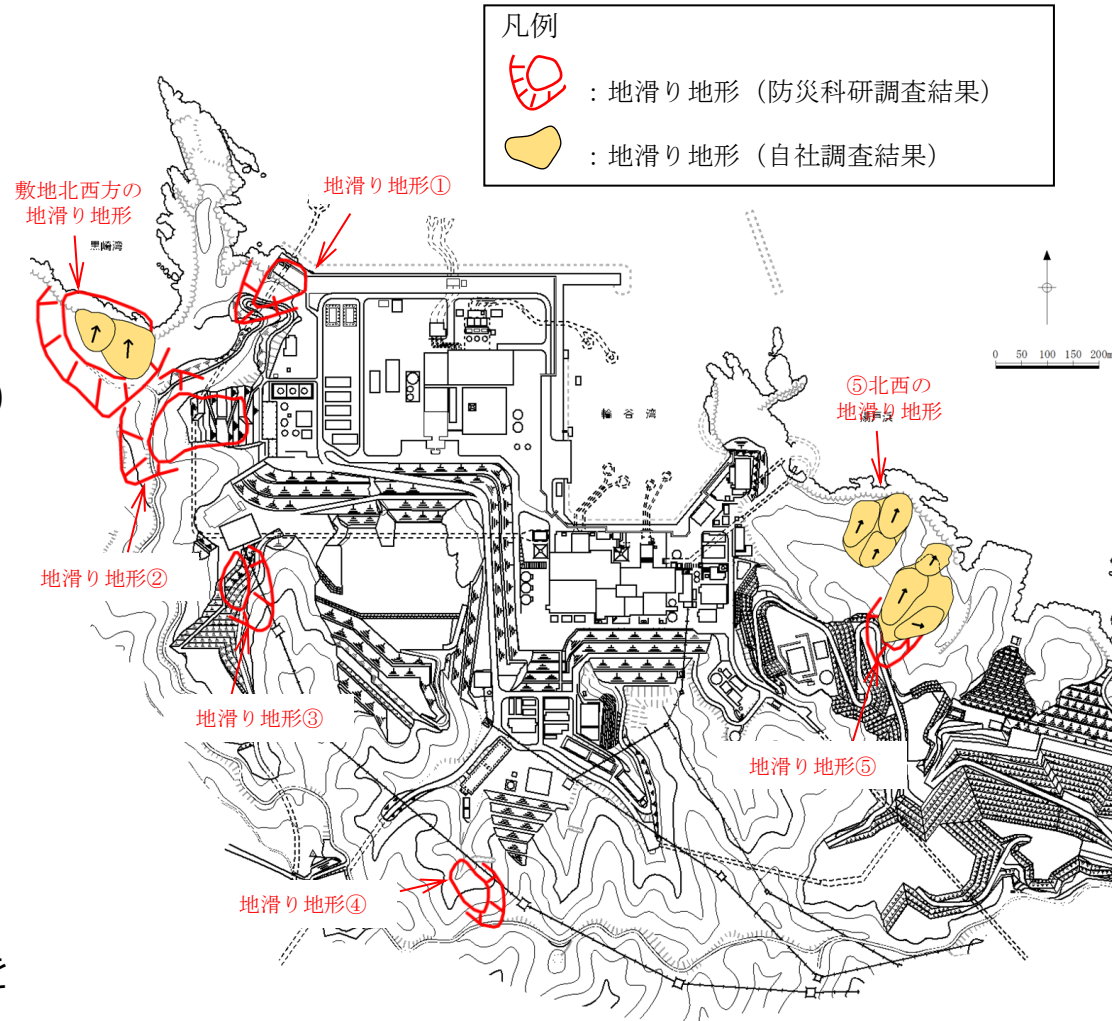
凡例

：地滑り地形（防災科研調査結果）

：地滑り地形（自社調査結果）

敷地北西方の地滑り地形

地滑り地形①

黒崎湾

0 50 100 150 200m

⑤北西の地滑り地形

輪谷湾

地滑り地形②

地滑り地形③

地滑り地形⑤

地滑り地形④